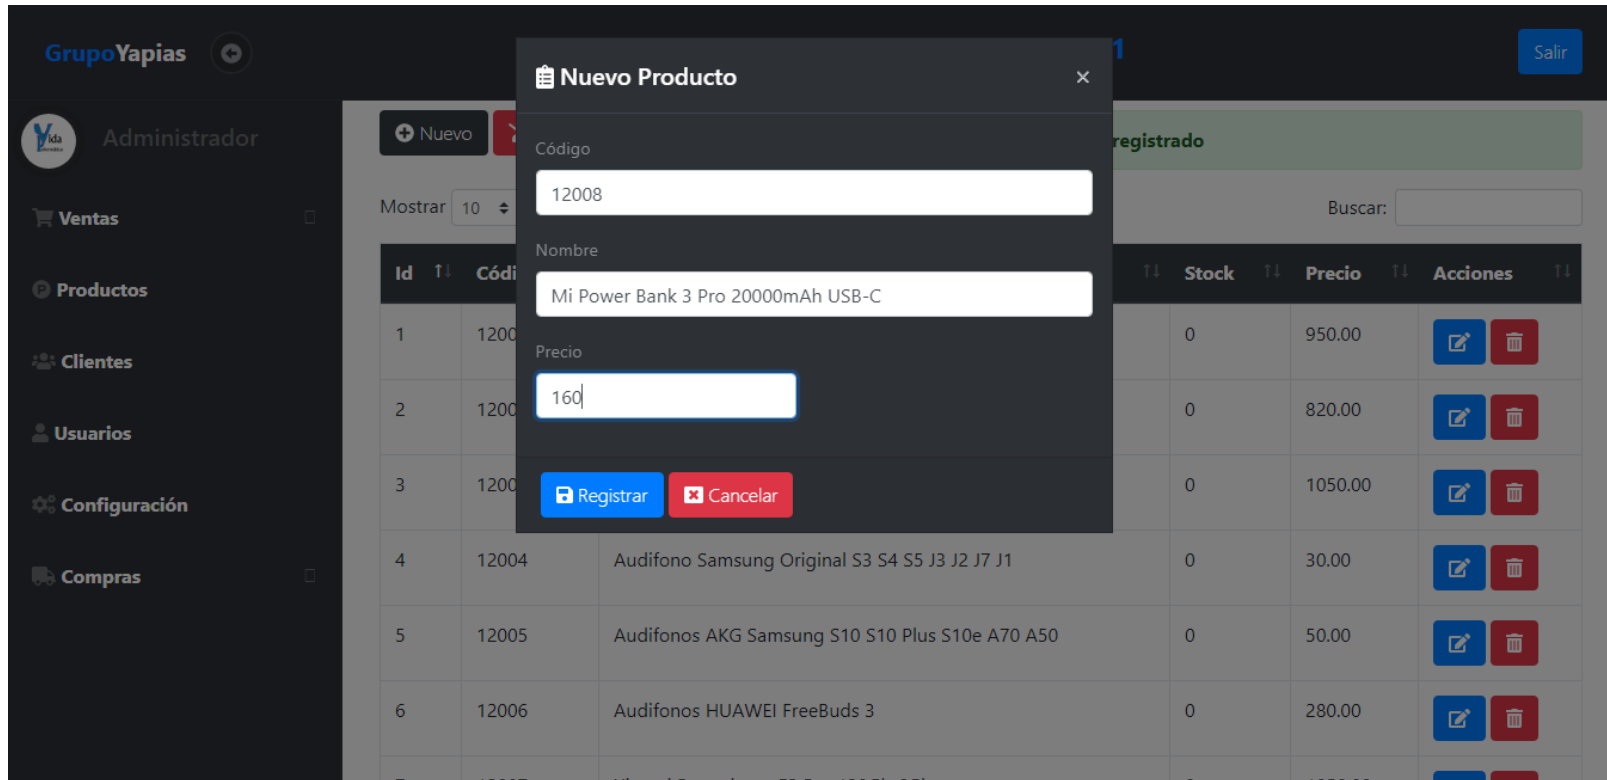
GrupoYapias

Salir

Administrador

Ventas

Productos

Clientes

Usuarios

Configuración

Compras

Nuevo

registrado

Mostrar 10

Buscar:

Nuevo Producto ×

Código

12008

Nombre

Mi Power Bank 3 Pro 20000mAh USB-C

Precio

160

Registrar Cancelar

| Id | Códi | | Stock | Precio | Acciones |
|---|---|---|---|---|---|
| 1 | 1200 | | 0 | 950.00 | |
| 2 | 1200 | | 0 | 820.00 | |
| 3 | 1200 | | 0 | 1050.00 | |
| 4 | 12004 | Audifono Samsung Original S3 S4 S5 J3 J2 J7 J1 | 0 | 30.00 | |
| 5 | 12005 | Audifonos AKG Samsung S10 S10 Plus S10e A70 A50 | 0 | 50.00 | |
| 6 | 12006 | Audifonos HUAWEI FreeBuds 3 | 0 | 280.00 | |